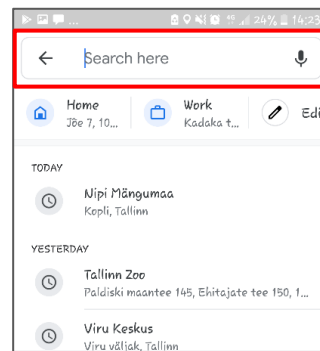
24% 14:23

Search here

Home
Jõe 7, 10...

Work
Kadaka t...

Edi

TODAY

Nipi Mängumaa
Kopli, Tallinn

YESTERDAY

Tallinn Zoo
Paldiski maantee 145, Ehitajate tee 150, 1...

Viru Keskus
Viru väljak, Tallinn